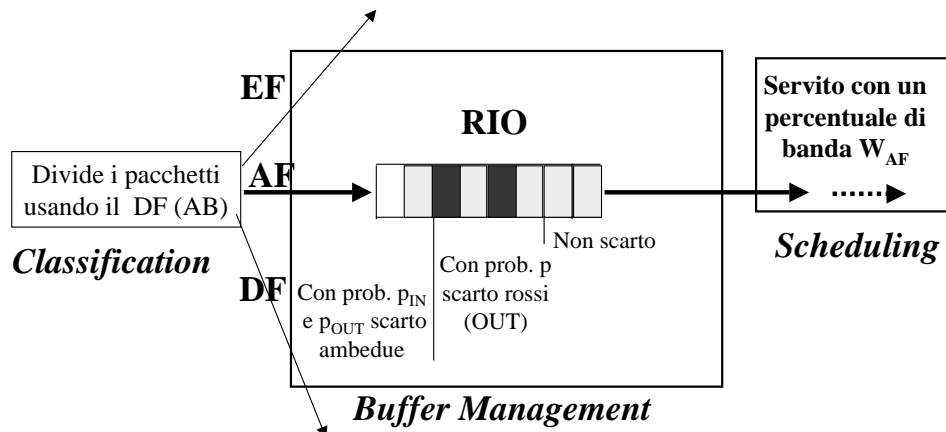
EF

Divide i pacchetti usando il DF (AB)

AF

DF

Classification

RIO

Non scarto

Con prob. p scarto rossi (OUT)

Con prob. $p_{IN}$ e $p_{OUT}$ scarto ambedue

Buffer Management

Servito con un percentuale di banda $W_{AF}$

Scheduling